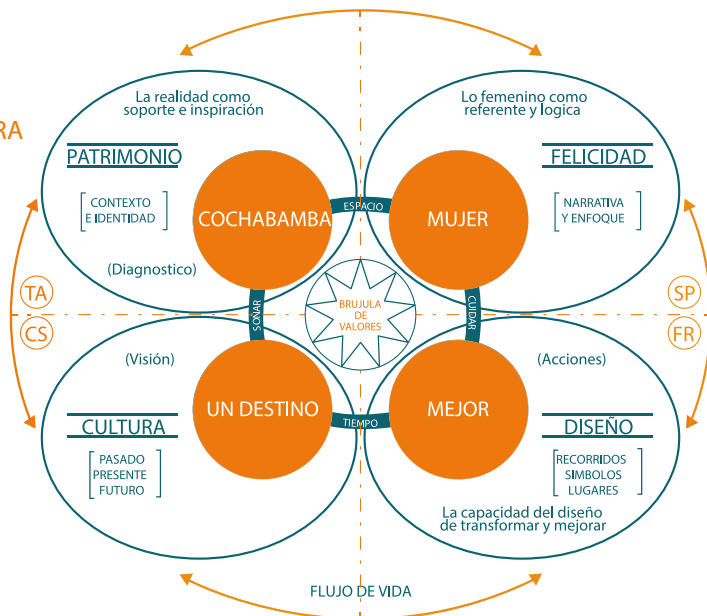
RA

La realidad como soporte e inspiración

PATRIMONIO

CONTEXTO E IDENTIDAD

(Diagnostico)

COCHABAMBA

ESPACIO

MUJER

Lo femenino como referente y logica

FELICIDAD

NARRATIVA Y ENFOQUE

TA

CS

SOÑAR

BRUJULA DE VALORES

CUIDAR

SP

FR

(Visión)

UN DESTINO

TIEMPO

MEJOR

(Acciones)

CULTURA

PASADO PRESENTE FUTURO

DISEÑO

RECORRIDOS SIMBOLOS LUGARES

La capacidad del diseño de transformar y mejorar

FLUJO DE VIDA